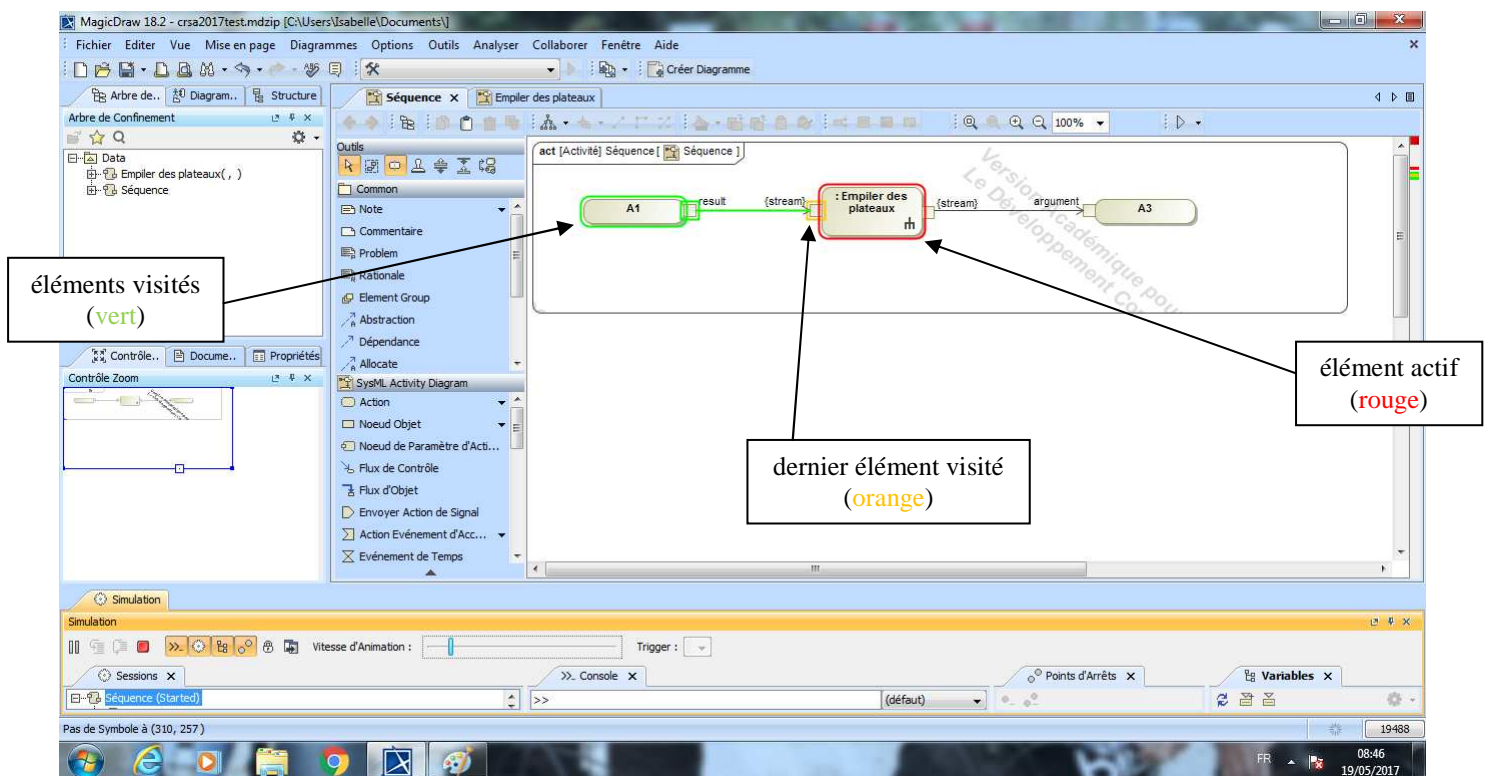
MagicDraw 18.2 - crsa2017test.mdzip [C:\Users\Isabelle\Documents\]

Fichier Editer Vue Mise en page Diagrammes Options Outils Analyser Collaborer Fenêtre Aide

Créer Diagramme

Arbre de.. Diagram.. Structure

Arbre de Confinement

Data
Empiler des plateaux( , )
Séquence

Séquence × Empiler des plateaux

100%

Outils

Common
Note
Commentaire
Problem
Rationale
Element Group
Abstraction
Dépendance
Allocate
SysML Activity Diagram
Action
Noeud Objet
Noeud de Paramètre d'Acti...
Flux de Contrôle
Flux d'Objet
Envoyer Action de Signal
Action Evénement d'Acc...
Evénement de Temps

act [Activité] Séquence [ Séquence ]

A1

result

{stream}

: Empiler des plateaux

{stream}

argument

A3

Version Académique pour Le Développement Co...

éléments visités (vert)

élément actif (rouge)

dernier élément visité (orange)

Contrôle.. Docume.. Propriétés

Contrôle Zoom

Simulation

Simulation

Vitesse d'Animation :

Trigger :

Sessions ×

Séquence (Started)

>_ Console ×

>>

(défaut)

Points d'Arrêts ×

Variables ×

Pas de Symbole à (310, 257)

19488

FR

08:46
19/05/2017